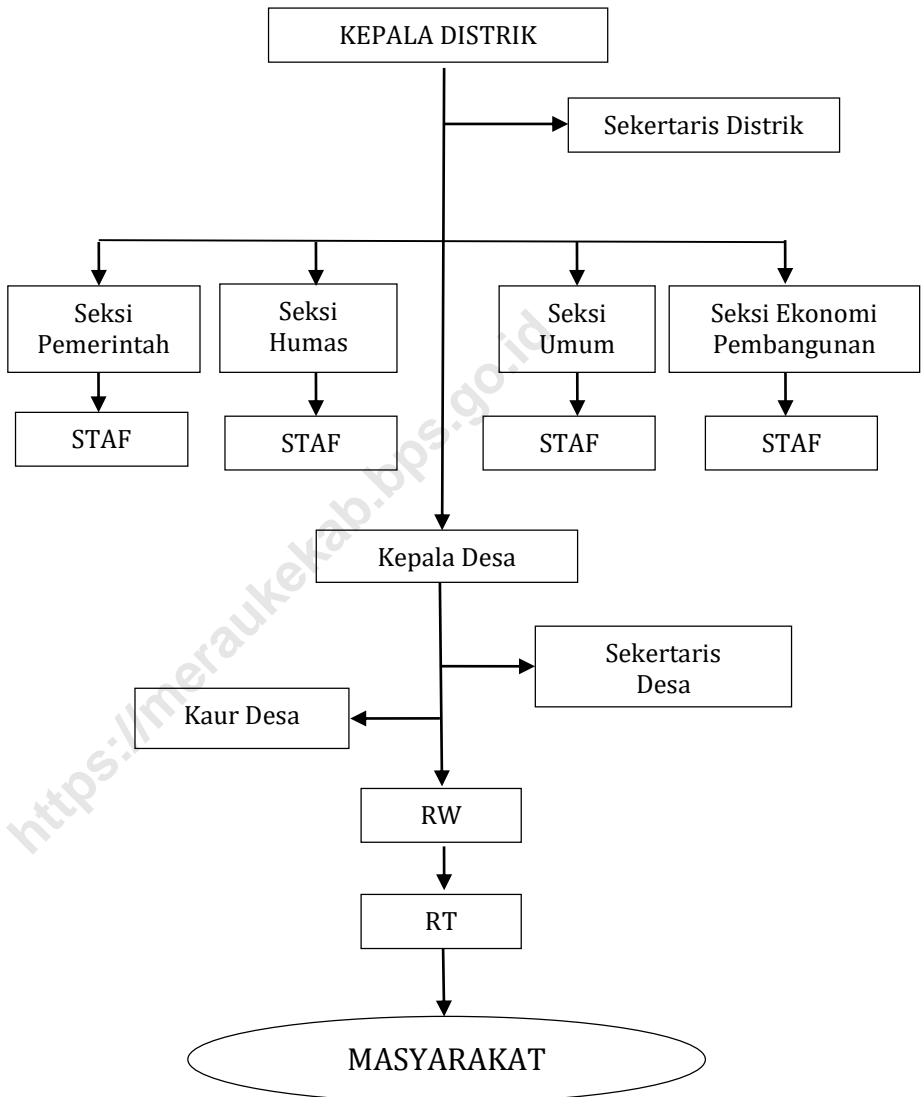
KEPALA DISTRIK

Sekertaris Distrik

Seksi Pemerintah

Seksi Humas

Seksi Umum

Seksi Ekonomi Pembangunan

STAF

STAF

STAF

STAF

https://meraukekab.bps.go.id

Kepala Desa

Sekertaris Desa

Kaur Desa

RW

RT

MASYARAKAT